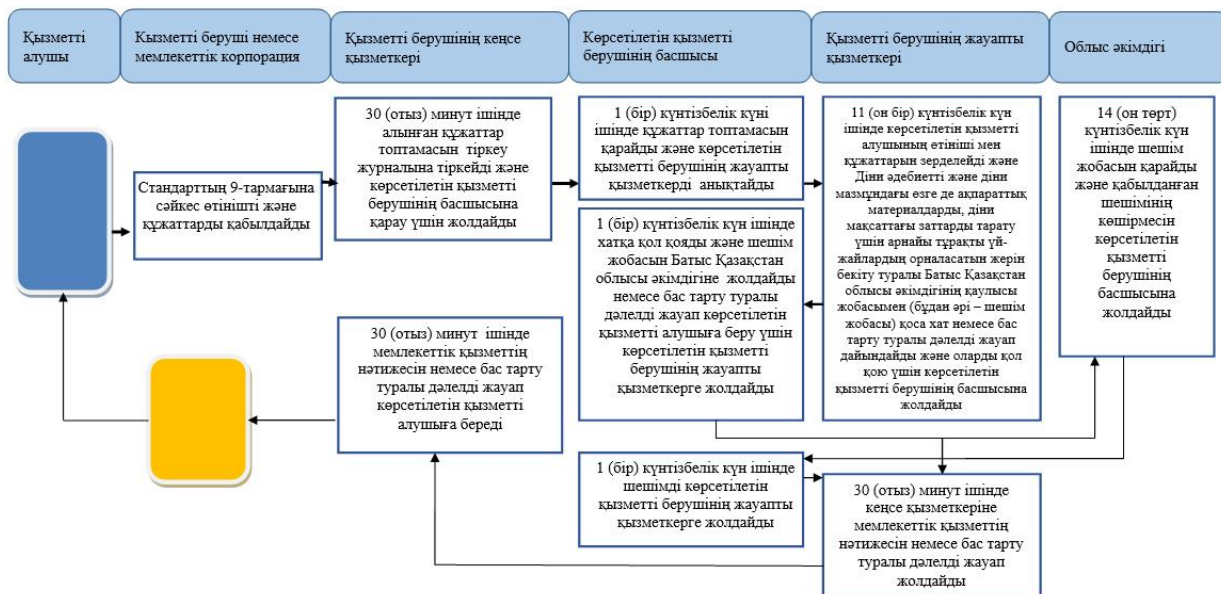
Қызметті алушы

Қызметті беруші немесе мемлекеттік корпорация

Қызметті берушінің кеңсе қызметкері

Көрсетілетін қызметті берушінің басшысы

Қызметті берушінің жауапты қызметкері

Облыс әкімдігі

Стандарттың 9-тармағына сәйкес өтінішті және құжаттарды қабылдайды

30 (отыз) минут ішінде алынған құжаттар топтамасын тіркеу журналына тіркейді және көрсетілетін қызметті берушінің басшысына қарау үшін жолдайды

1 (бір) күнтізбелік күні ішінде құжаттар топтамасын қарайды және көрсетілетін қызметті берушінің жауапты қызметкерді анықтайды

11 (он бір) күнтізбелік күн ішінде көрсетілетін қызметті алушының өтініші мен құжаттарын зерделейді және Діни әдебиетті және діни мазмұндағы өзге де ақпараттық материалдарды, діни мақсаттағы заттарды тарату үшін арнайы тұрақты үй-жайлардың орналасатын жерін бекіту туралы Батыс Қазақстан облысы әкімдігінің қаулысы жобасымен (бұдан әрі – шешім жобасы) қоса хат немесе бас тарту туралы дәлелді жауап дайындайды және оларды қол қою үшін көрсетілетін қызметті берушінің басшысына жолдайды

14 (он төрт) күнтізбелік күн ішінде шешім жобасын қарайды және қабылданған шешімінің көшірмесін көрсетілетін қызметті берушінің басшысына жолдайды

1 (бір) күнтізбелік күн ішінде хатқа қол қояды және шешім жобасын Батыс Қазақстан облысы әкімдігіне жолдайды немесе бас тарту туралы дәлелді жауап көрсетілетін қызметті алушыға беру үшін көрсетілетін қызметті берушінің жауапты қызметкерге жолдайды

30 (отыз) минут ішінде мемлекеттік қызметтің нәтижесін немесе бас тарту туралы дәлелді жауап көрсетілетін қызметті алушыға береді

1 (бір) күнтізбелік күн ішінде шешімді көрсетілетін қызметті берушінің жауапты қызметкерге жолдайды

30 (отыз) минут ішінде кеңсе қызметкеріне мемлекеттік қызметтің нәтижесін немесе бас тарту туралы дәлелді жауап жолдайды